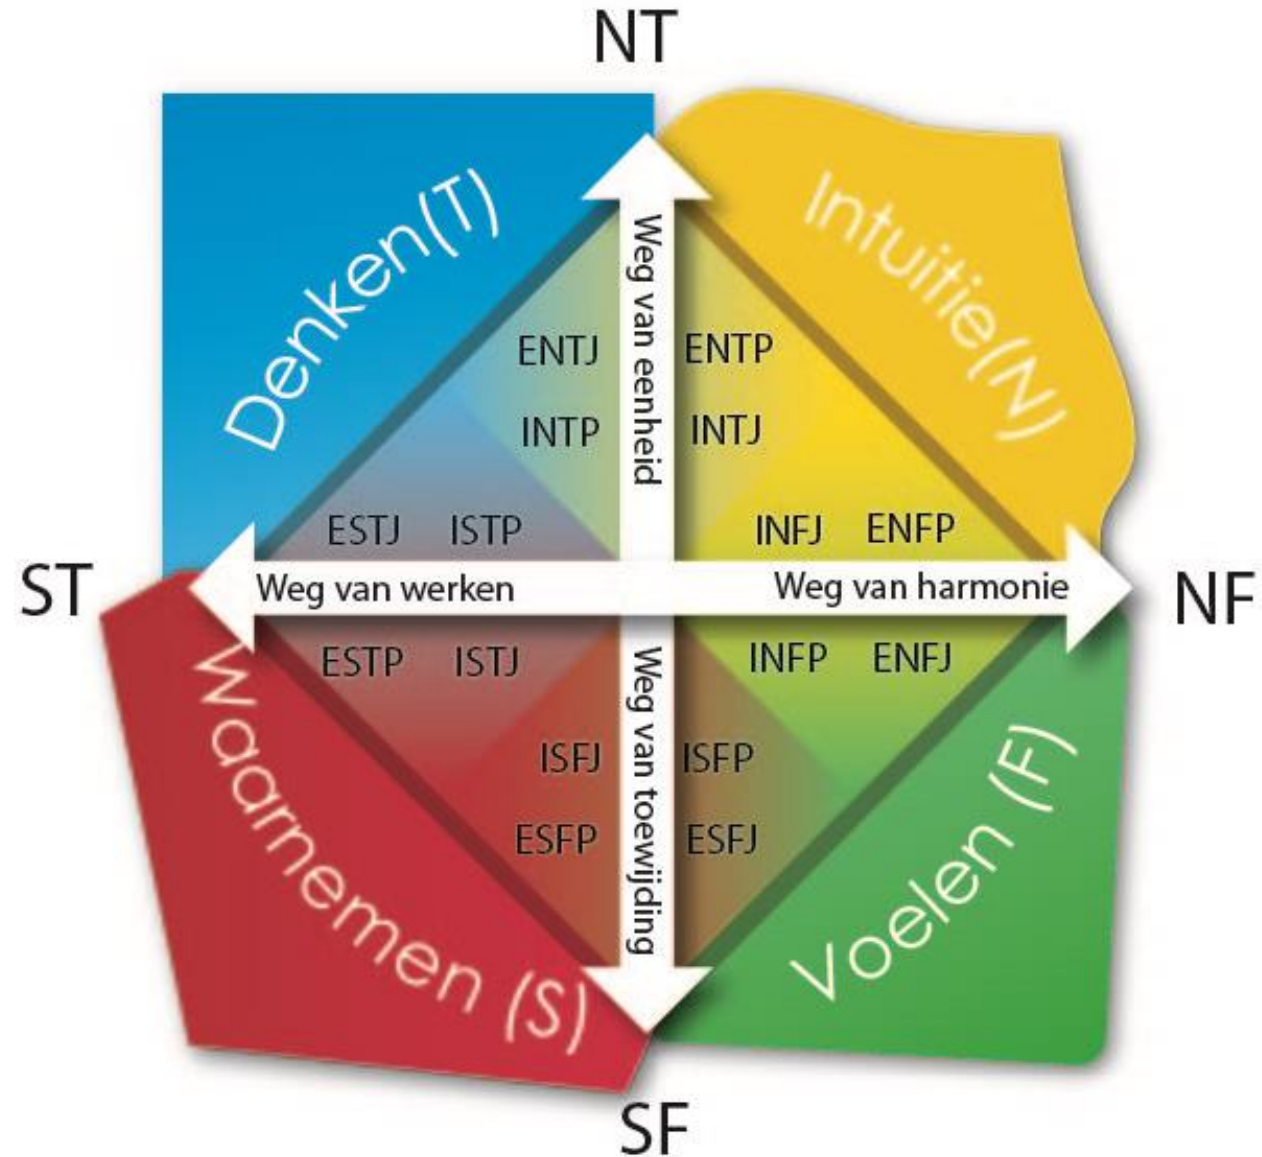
NT

Denken(T)

Intuitie(N)

ENTJ

INTP

Weg van eenheid

ENTP

INTJ

ESTJ ISTP

INFJ ENFP

ST

Weg van werken

Weg van harmonie

NF

ESTP ISTJ

INFP ENFJ

ISFJ

ESFP

Weg van toewijding

ISFP

ESFJ

Waarnemen (S)

Voelen (F)

SF